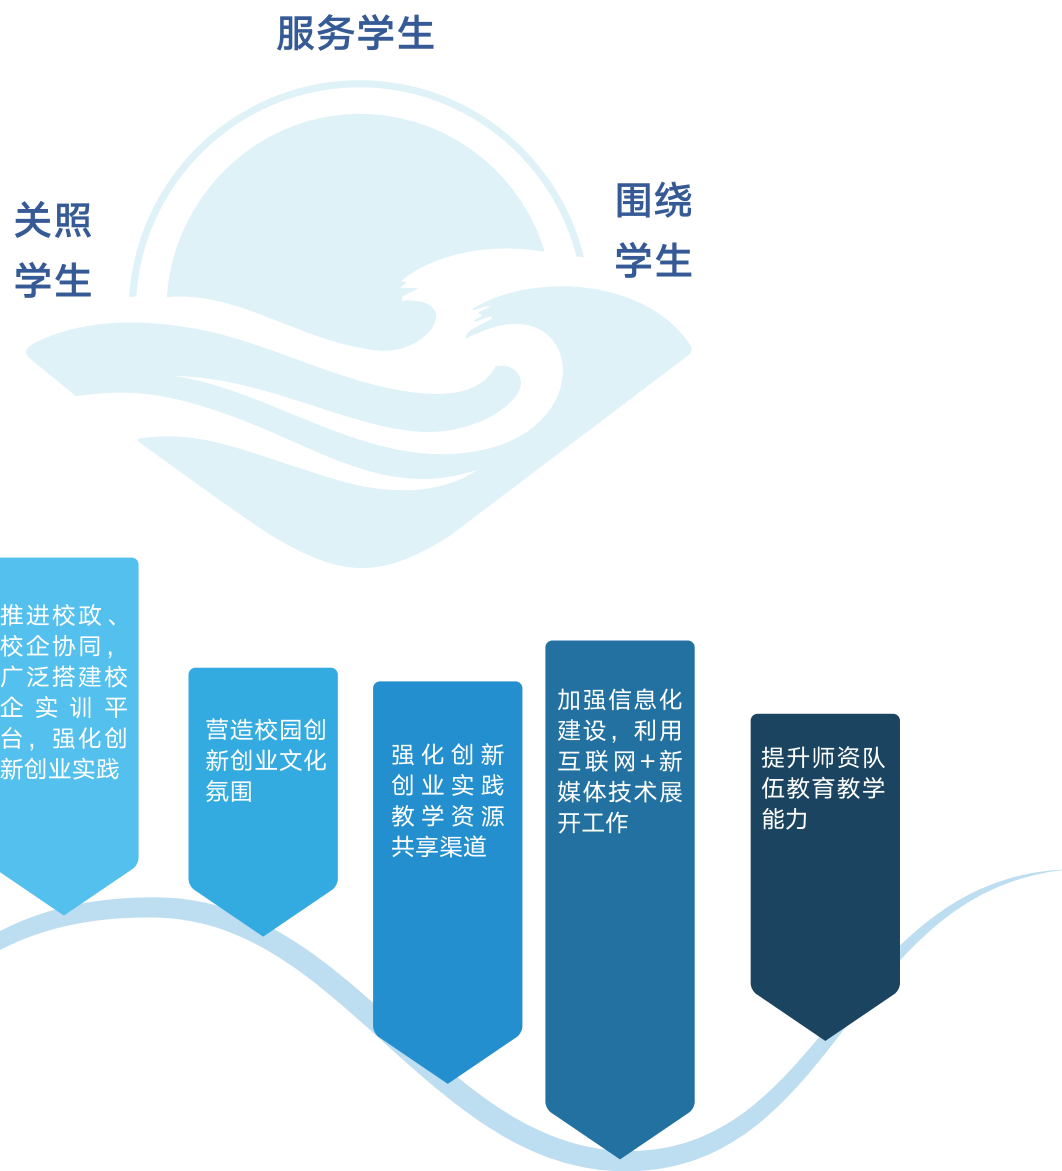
服务学生

关照学生

围绕学生

推进校政、校企协同，广泛搭建校企实训平台，强化创新创业实践

营造校园创新创业文化氛围

强化创新创业实践教学资源共享渠道

加强信息化建设，利用互联网+新媒体技术展开工作

提升师资队伍教育教学能力